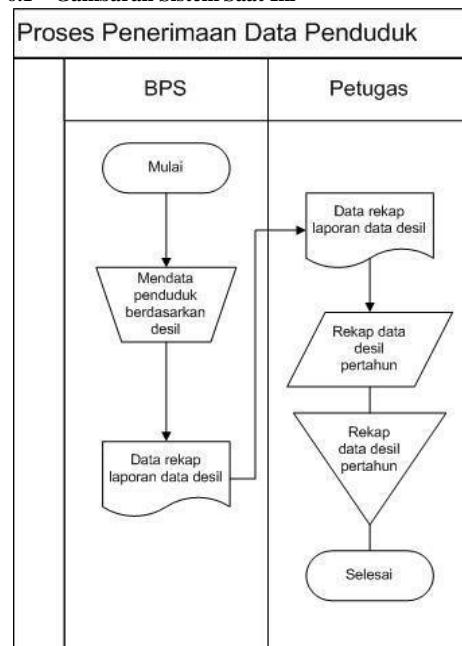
3.2 Gambaran Sistem Saat Ini

Proses Penerimaan Data Penduduk

BPS

Petugas

Mulai

Mendata penduduk berdasarkan desil

Data rekap laporan data desil

Data rekap laporan data desil

Rekap data desil pertahun

Rekap data desil pertahun

Selesai